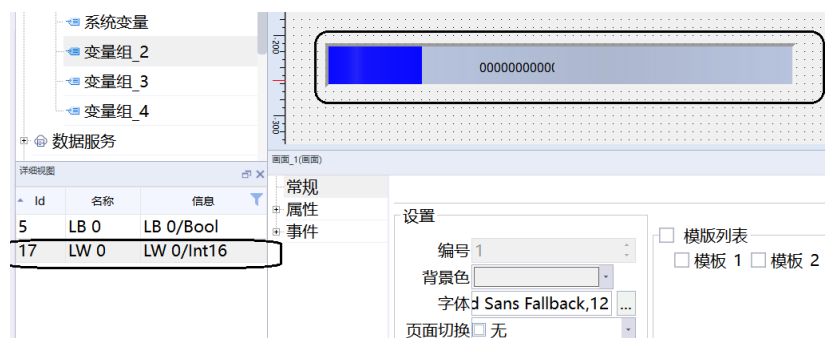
系统变量
变量组_2
变量组_3
变量组_4
数据服务
200
300
0000000000(
画面_1(画面)
详细视图
Id 名称 信息

| Id | 名称 | 信息 |
|---|---|---|
| 5 | LB 0 | LB 0/Bool |
| 17 | LW 0 | LW 0/Int16 |

常规
属性
事件
设置
编号 1
背景色
字体 d Sans Fallback,12 ...
页面切换 无
模版列表
模板 1 模板 2